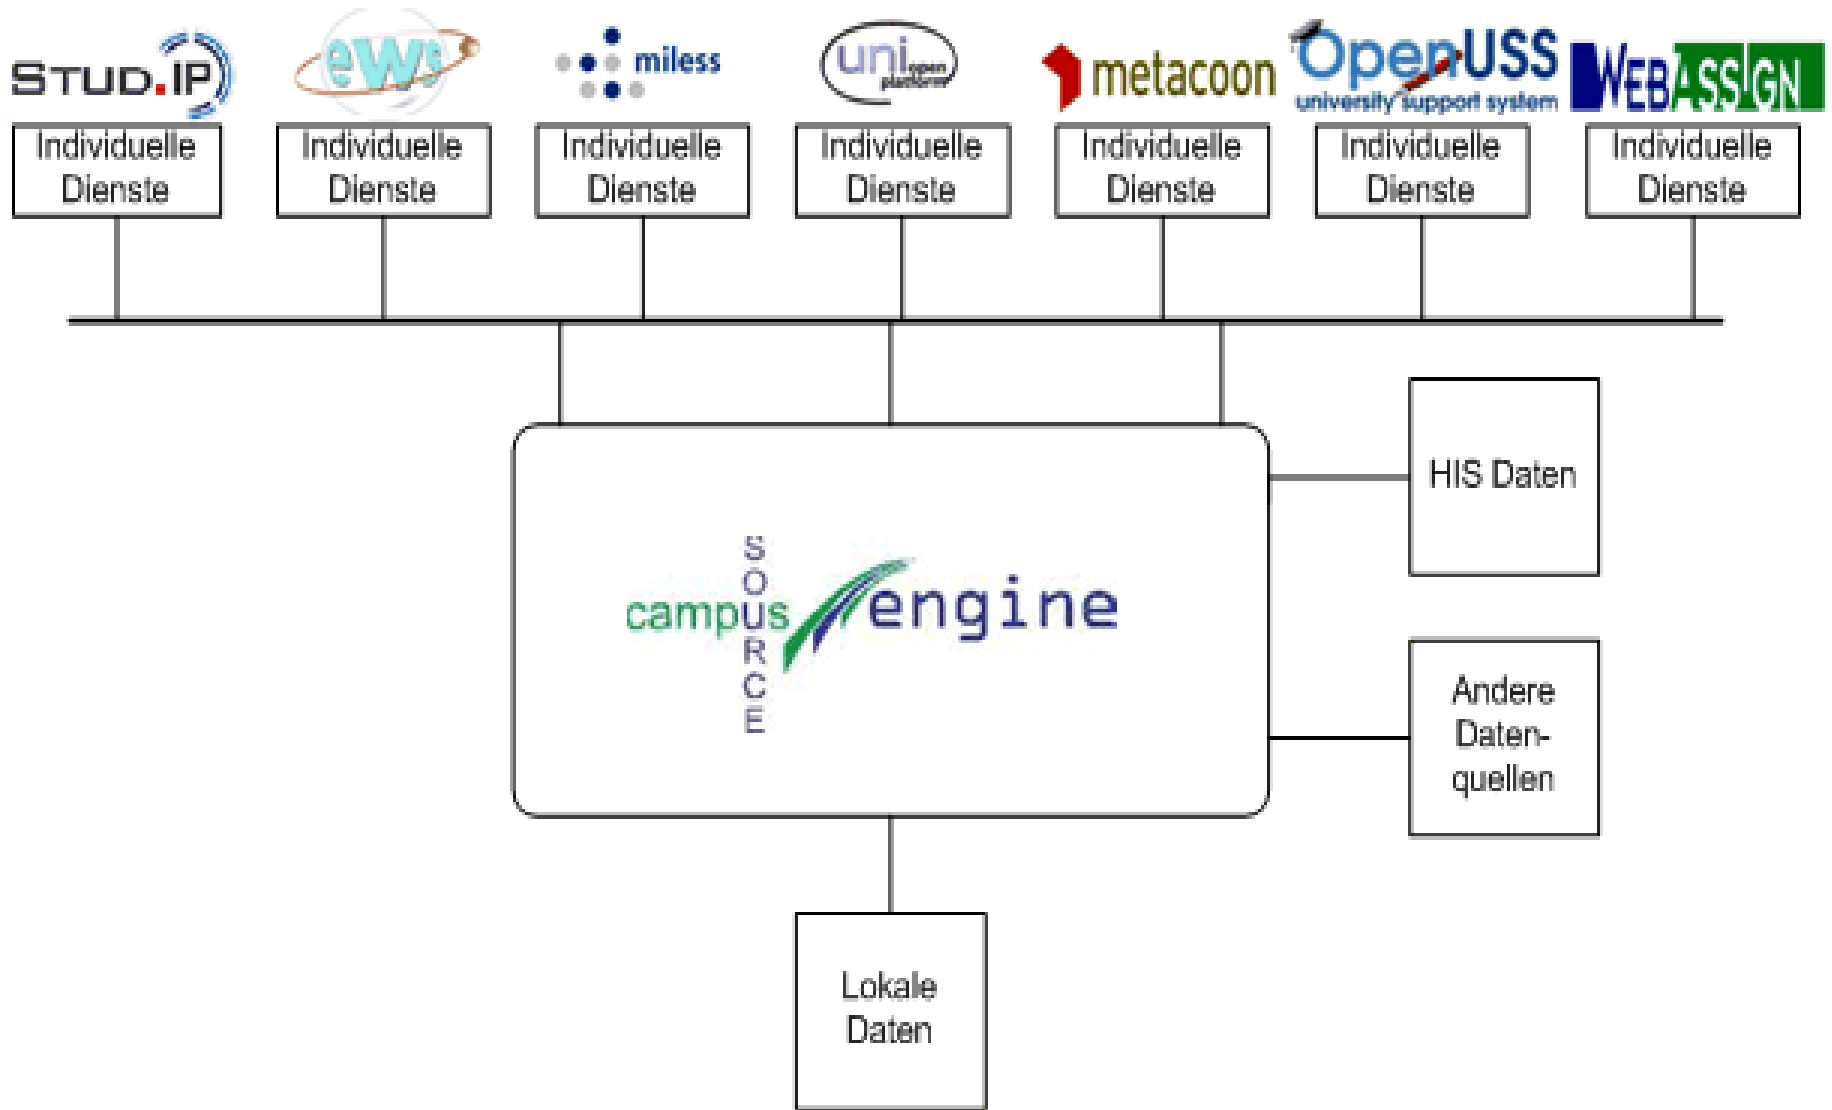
STUD.IP
ews
miless
uni open platform
metacoon
OpenUSS university support system
WEBASSIGN

Individuelle Dienste
Individuelle Dienste
Individuelle Dienste
Individuelle Dienste
Individuelle Dienste
Individuelle Dienste
Individuelle Dienste

campus SOURCE engine

HIS Daten

Andere Datenquellen

Lokale Daten